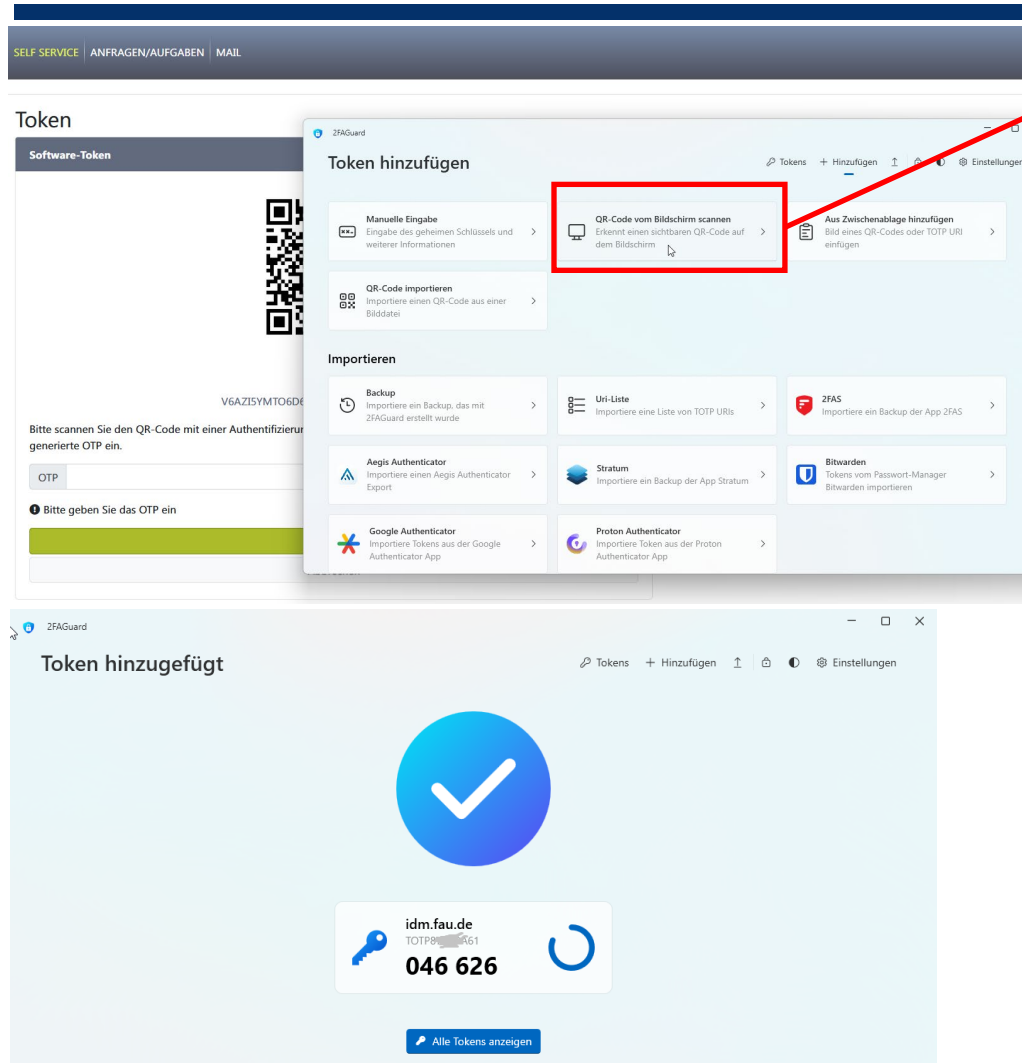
SELF SERVICE | ANFRAGEN/AUFGABEN | MAIL

Token

Software-Token

V6AZI5YMTO6D6

Bitte scannen Sie den QR-Code mit einer Authentifizierun generierte OTP ein.

OTP

Bitte geben Sie das OTP ein

2FAGuard

Token hinzufügen

Tokens + Hinzufügen Einstellungen

Manuelle Eingabe
Eingabe des geheimen Schlüssels und weiterer Informationen

QR-Code vom Bildschirm scannen
Erkennt einen sichtbaren QR-Code auf dem Bildschirm

Aus Zwischenablage hinzufügen
Bild eines QR-Codes oder TOTP URI einfügen

QR-Code importieren
Importiere einen QR-Code aus einer Bilddatei

Importieren

Backup
Importiere ein Backup, das mit 2FAGuard erstellt wurde

Uri-Liste
Importiere eine Liste von TOTP URIs

2FAS
Importiere ein Backup der App 2FAS

Aegis Authenticator
Importiere einen Aegis Authenticator Export

Stratum
Importiere ein Backup der App Stratum

Bitwarden
Tokens vom Passwort-Manager Bitwarden importieren

Google Authenticator
Importiere Tokens aus der Google Authenticator App

Proton Authenticator
Importiere Token aus der Proton Authenticator App

2FAGuard

Token hinzugefügt

Tokens + Hinzufügen Einstellungen

idm.fau.de
TOTP8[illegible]A61
046 626

Alle Tokens anzeigen